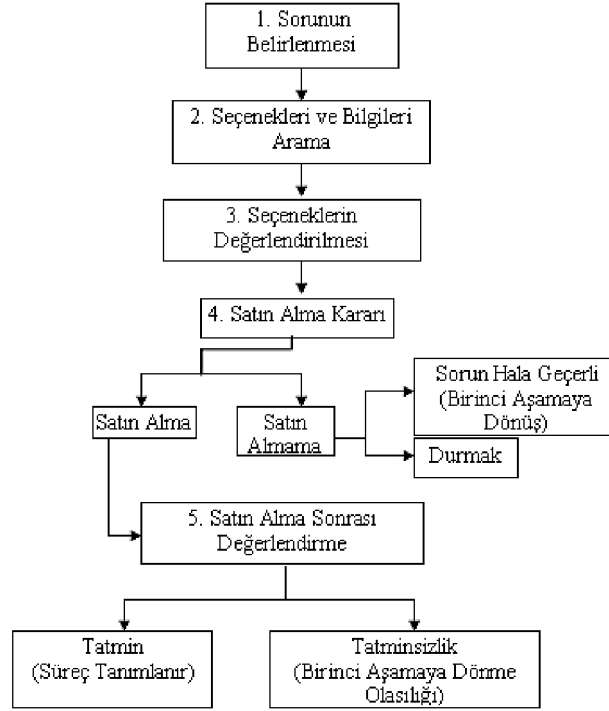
1. Sorunun Belirlenmesi

2. Seçenekleri ve Bilgileri Arama

3. Seçeneklerin Değerlendirilmesi

4. Satın Alma Kararı

Satın Alma

Satın Almama

Sorun Hala Geçerli (Birinci Aşamaya Dönüş)

Durmak

5. Satın Alma Sonrası Değerlendirme

Tatmin (Süreç Tanımlanır)

Tatminsizlik (Birinci Aşamaya Dönme Olasılığı)